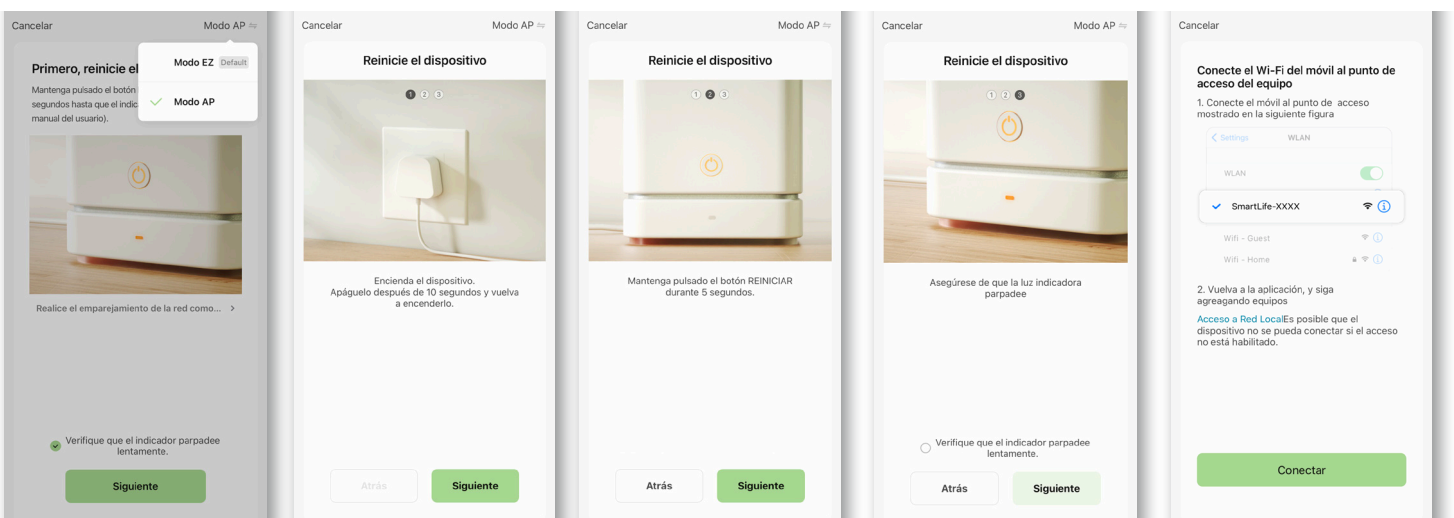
Cancelar

Modo AP

Modo EZ Default

Modo AP

Primero, reinicie el

Mantenga pulsado el botón segundos hasta que el indic manual del usuario).

Realice el emparejamiento de la red como... >

Verifique que el indicador parpadee lentamente.

Siguiente

Cancelar

Modo AP

Reinicie el dispositivo

1 2 3

Encienda el dispositivo. Apáguelo después de 10 segundos y vuelva a encenderlo.

Atrás

Siguiente

Cancelar

Modo AP

Reinicie el dispositivo

1 2 3

Mantenga pulsado el botón REINICIAR durante 5 segundos.

Atrás

Siguiente

Cancelar

Modo AP

Reinicie el dispositivo

1 2 3

Asegúrese de que la luz indicadora parpadee

Verifique que el indicador parpadee lentamente.

Atrás

Siguiente

Cancelar

Conecte el Wi-Fi del móvil al punto de acceso del equipo

1. Conecte el móvil al punto de acceso mostrado en la siguiente figura

< Settings WLAN

WLAN

SmartLife-XXXX

Wifi - Guest

Wifi - Home

2. Vuelva a la aplicación, y siga agregando equipos

Acceso a Red LocalEs posible que el dispositivo no se pueda conectar si el acceso no está habilitado.

Conectar